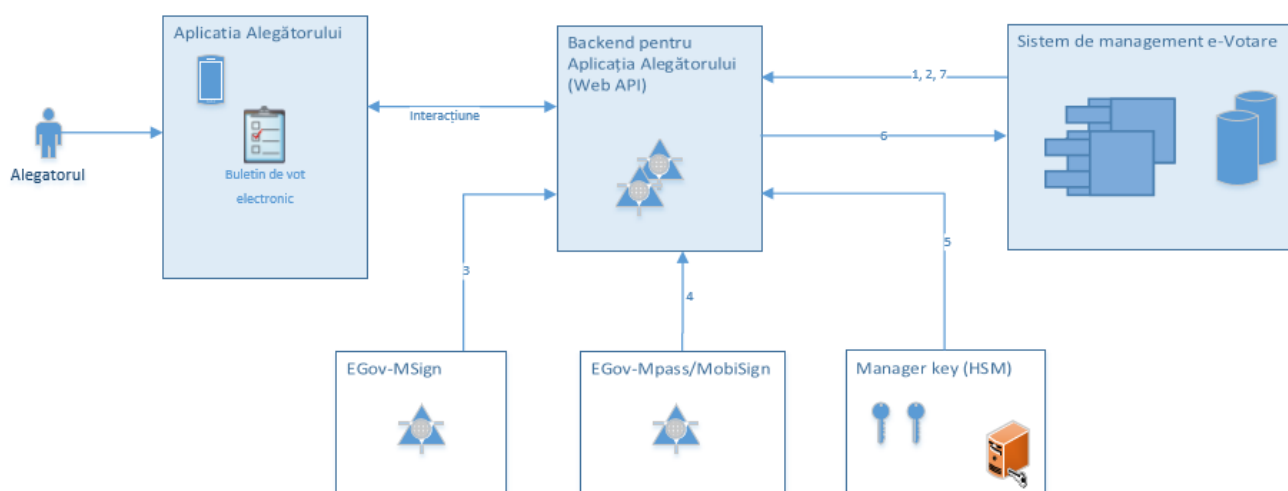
Aplicatia Alegătorului

Buletin de vot electronic

Alegatorul

Interacțiune

Backend pentru Aplicația Alegătorului (Web API)

1, 2, 7

6

Sistem de management e-Votare

3

4

5

EGov-MSign

EGov-Mpass/MobiSign

Manager key (HSM)